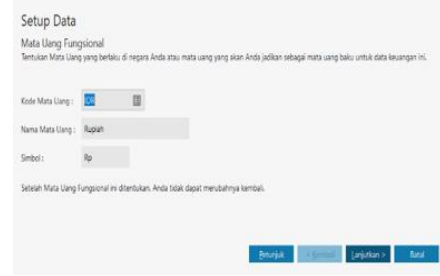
Setup Data

Mata Uang Fungsional

Tentukan Mata Uang yang berlaku di negara Anda atau mata uang yang akan Anda jadikan sebagai mata uang baku untuk data keuangan ini.

Kode Mata Uang : IDR

Nama Mata Uang : Rupiah

Simbol : Rp

Setelah Mata Uang Fungsional ini ditentukan, Anda tidak dapat merubahnya kembali.

Petunjuk < Kembali Lanjutkan > Batal